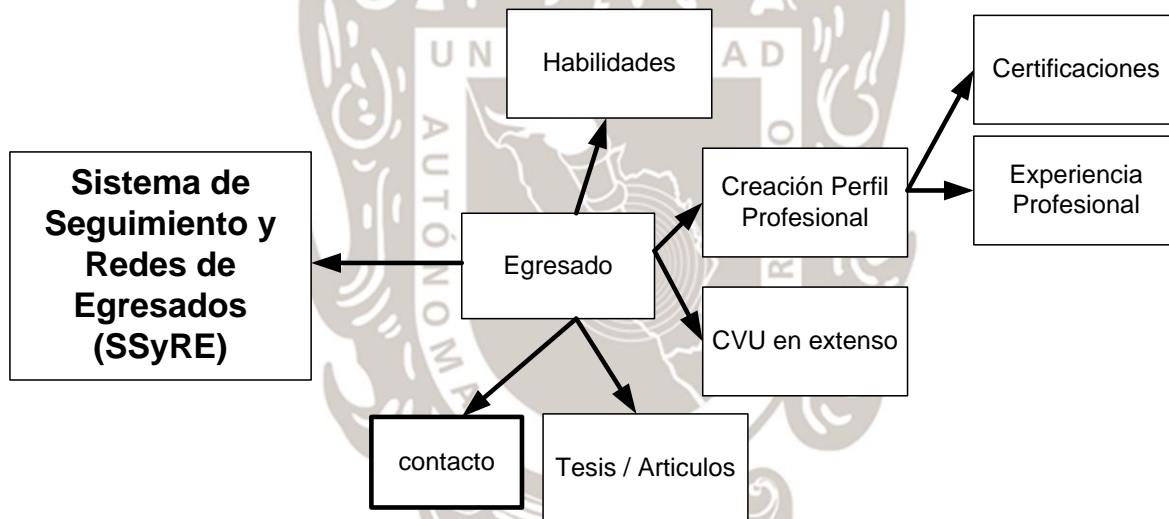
Habilidades

Certificaciones

Sistema de Seguimiento y Redes de Egresados (SSyRE)

Creación Perfil Profesional

Experiencia Profesional

Egresado

CVU en extenso

contacto

Tesis / Articulos

UNIVERSIDAD AUTÓNOMA